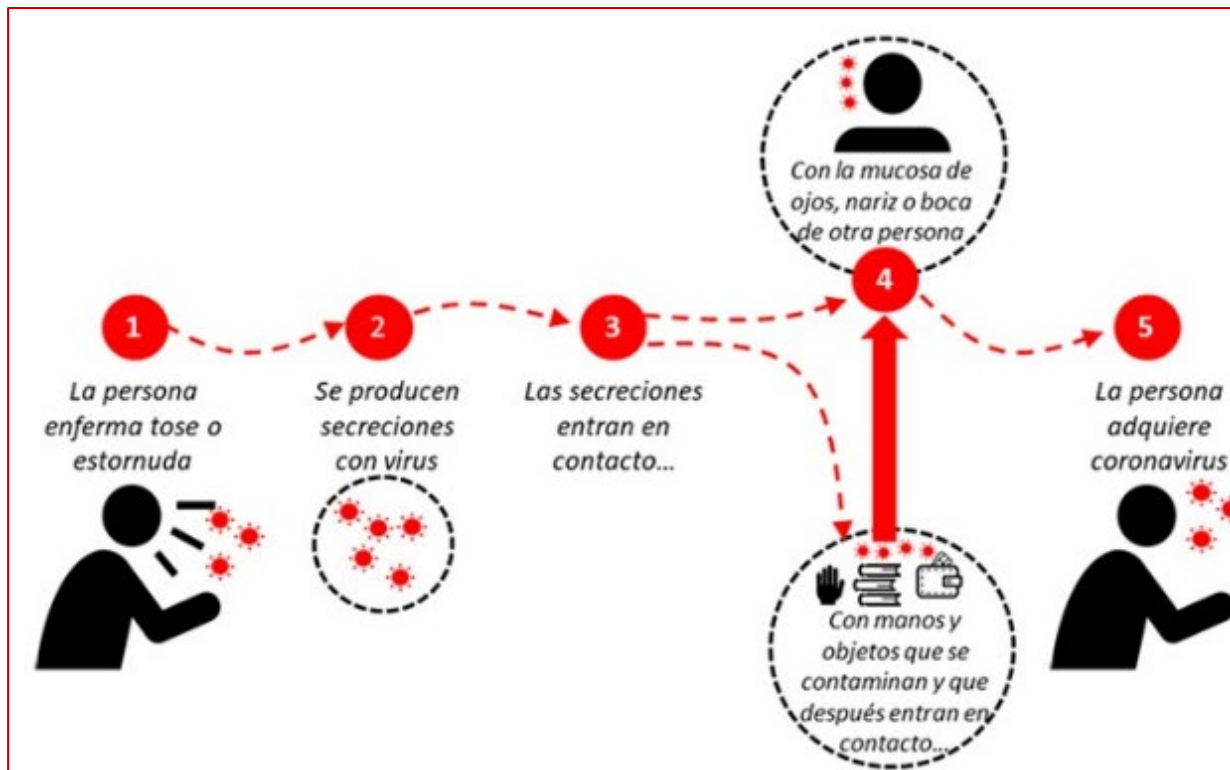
Con la mucosa de ojos, nariz o boca de otra persona

1

La persona enferma tose o estornuda

2

Se producen secreciones con virus

3

Las secreciones entran en contacto...

4

Con manos y objetos que se contaminan y que después entran en contacto...

5

La persona adquiere coronavirus